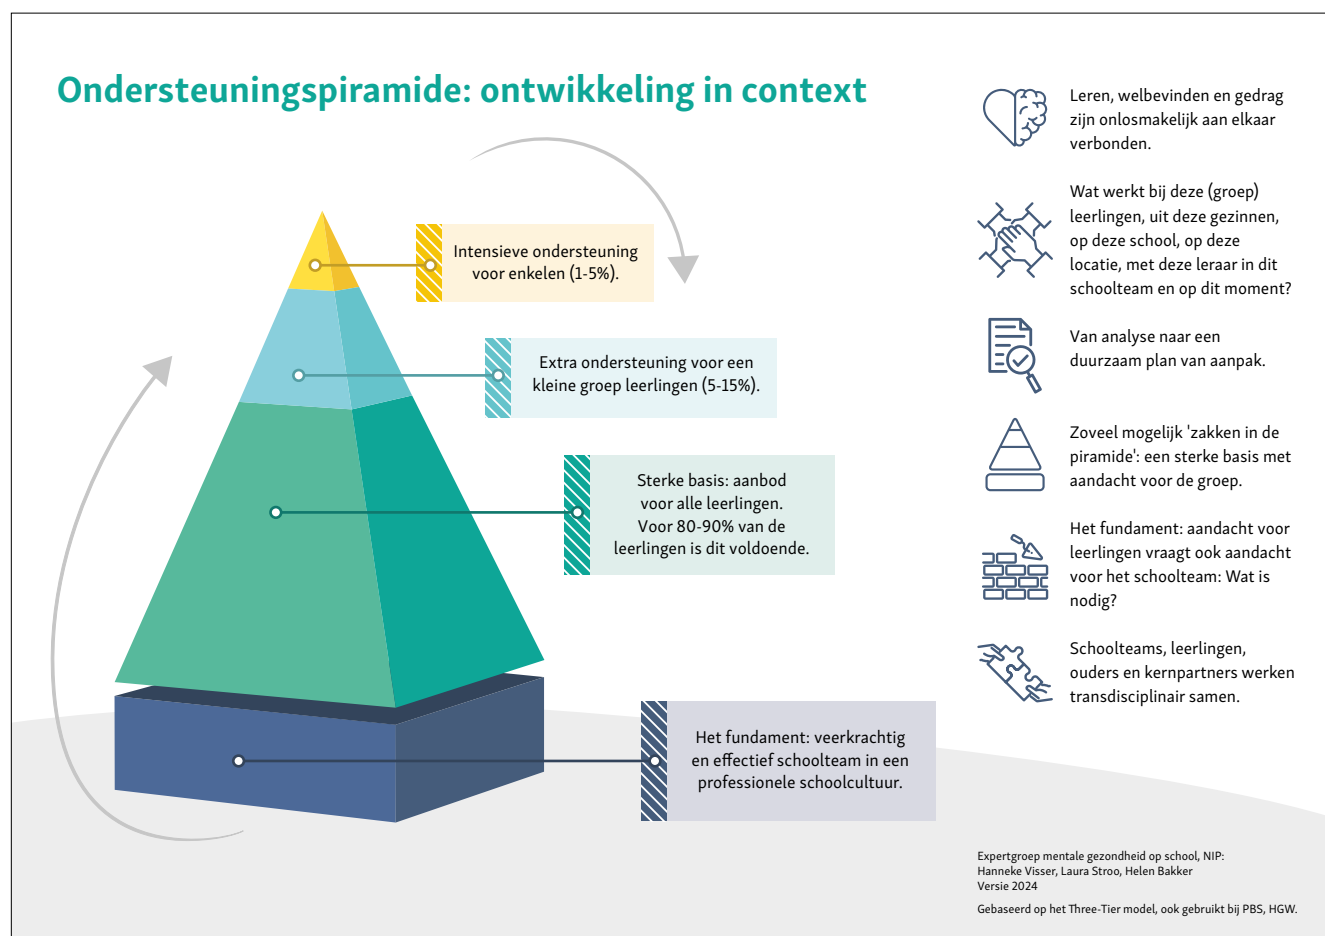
Ondersteuningspiramide: ontwikkeling in context

Intensieve ondersteuning voor enkelen (1-5%).

Extra ondersteuning voor een kleine groep leerlingen (5-15%).

Sterke basis: aanbod voor alle leerlingen. Voor 80-90% van de leerlingen is dit voldoende.

Het fundament: veerkrachtig en effectief schoolteam in een professionele schoolcultuur.

Leren, welbevinden en gedrag zijn onlosmakelijk aan elkaar verbonden.

Wat werkt bij deze (groep) leerlingen, uit deze gezinnen, op deze school, op deze locatie, met deze leraar in dit schoolteam en op dit moment?

Van analyse naar een duurzaam plan van aanpak.

Zoveel mogelijk 'zakken in de piramide': een sterke basis met aandacht voor de groep.

Het fundament: aandacht voor leerlingen vraagt ook aandacht voor het schoolteam: Wat is nodig?

Schoolteams, leerlingen, ouders en kernpartners werken transdisciplinair samen.

Expertgroep mentale gezondheid op school, NIP:
Hanneke Visser, Laura Stroo, Helen Bakker
Versie 2024

Gebaseerd op het Three-Tier model, ook gebruikt bij PBS, HGW.